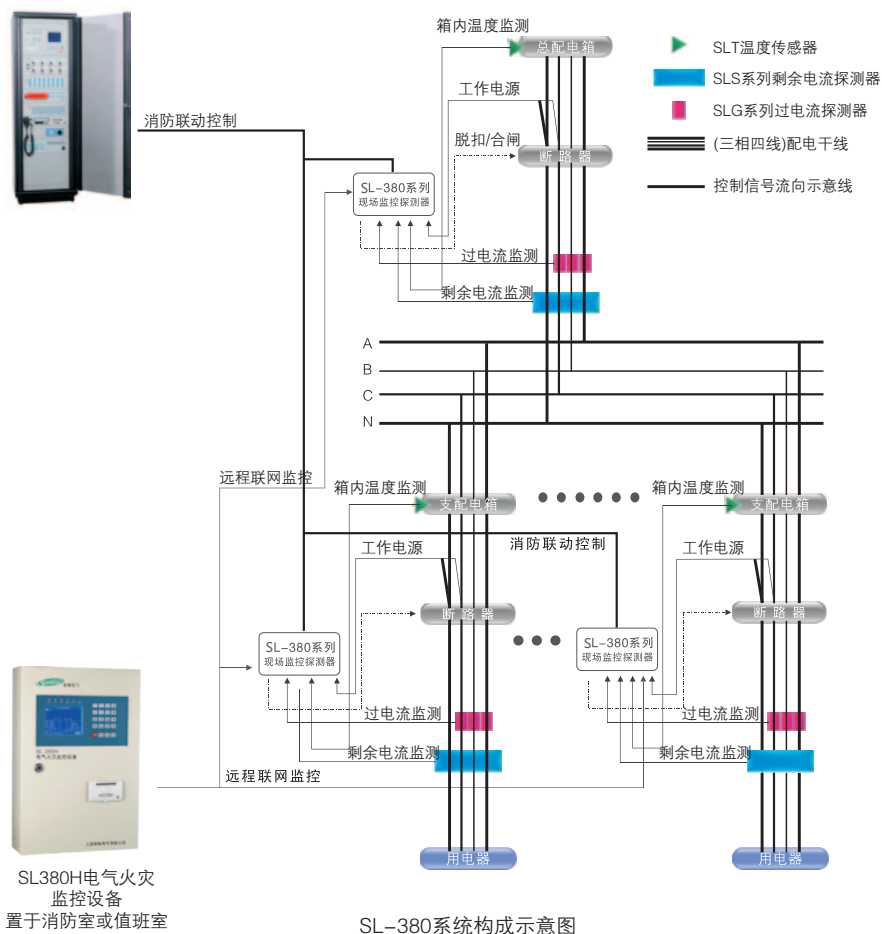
箱内温度监测

总配电箱

SLT温度传感器

SLS系列剩余电流探测器

SLG系列过电流探测器

(三相四线)配电干线

控制信号流向示意线

消防联动控制

工作电源

脱扣/合闸

断路器

SL-380系列
现场监控探测器

过电流监测

剩余电流监测

A

B

C

N

远程联网监控

箱内温度监测

支配电箱

箱内温度监测

支配电箱

消防联动控制

工作电源

工作电源

断路器

断路器

SL-380系列
现场监控探测器

SL-380系列
现场监控探测器

过电流监测

过电流监测

剩余电流监测

剩余电流监测

远程联网监控

用电器

用电器

SL380H电气火灾
监控设备
置于消防室或值班室

SL-380系统构成示意图